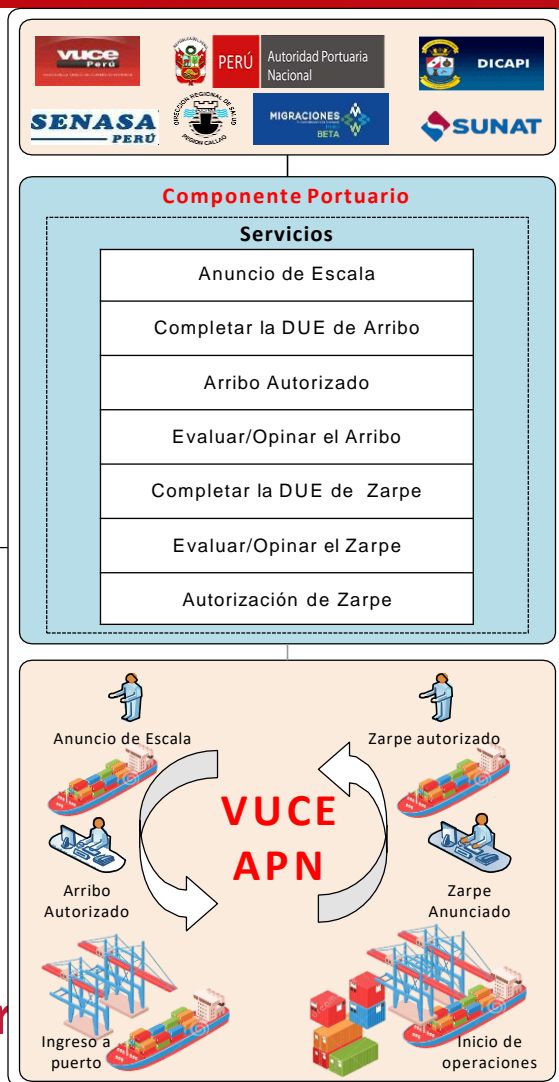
VUCE Perú

PERÚ Autoridad Portuaria Nacional

DICAPI

SENASA PERÚ

DIRECCIÓN REGIONAL DE SALUD REGIÓN CALLAO

MIGRACIONES BETA

SUNAT

Componente Portuario

Servicios

| Anuncio de Escala |
|---|
| Completar la DUE de Arribo |
| Arribo Autorizado |
| Evaluar/Opinar el Arribo |
| Completar la DUE de Zarpe |
| Evaluar/Opinar el Zarpe |
| Autorización de Zarpe |

Anuncio de Escala

Zarpe autorizado

VUCE APN

Arribo Autorizado

Zarpe Anunciado

Ingreso a puerto

Inicio de operaciones